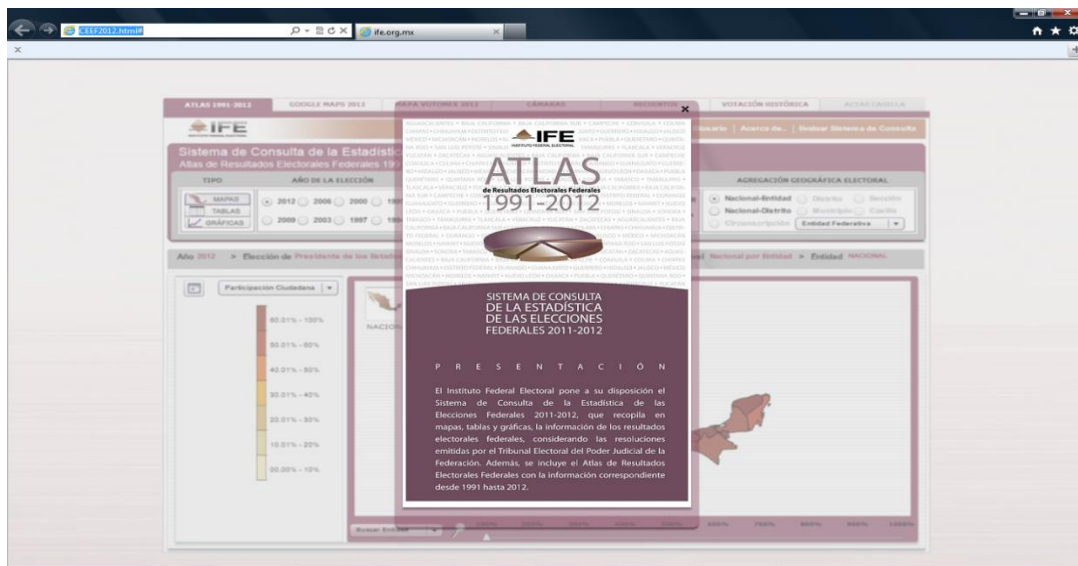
CEEF2012.html#

ife.org.mx

ATLAS 1991-2012 | GOOGLE MAPS 2012 | MAPA VOTOMEX 2012 | CÁMARAS | RECUENTOS | VOTACIÓN HISTÓRICA | ATLAS CASILLA

IFE
INSTITUTO FEDERAL ELECTORAL

Usuario | Acerca de.. | Reiniciar Sistema de Consulta

Sistema de Consulta de la Estadística
Atlas de Resultados Electorales Federales 19

TIPO | AÑO DE LA ELECCIÓN

MAPAS
TABLAS
GRÁFICAS

2012 2006 2000
2009 2003 1997

AGREGACIÓN GEOGRÁFICA ELECTORAL
Nacional-Entidad Distrito Sección
Nacional-Distrito Municipio Casilla
Circunscripción Entidad Federativa

Año 2012 > Elección de Presidente de los Estados

Nacional por Entidad > Entidad NACIONAL

Participación Ciudadana

80.01% - 100%
50.01% - 60%
40.01% - 50%
30.01% - 40%
20.01% - 30%
10.01% - 20%
00.00% - 10%

NACIONAL

Buscar Entidad

×

IFE
INSTITUTO FEDERAL ELECTORAL

ATLAS
de Resultados Electorales Federales
1991-2012

SISTEMA DE CONSULTA
DE LA ESTADÍSTICA
DE LAS ELECCIONES
FEDERALES 2011-2012

P R E S E N T A C I Ó N

El Instituto Federal Electoral pone a su disposición el Sistema de Consulta de la Estadística de las Elecciones Federales 2011-2012, que recopila en mapas, tablas y gráficas, la información de los resultados electorales federales, considerando las resoluciones emitidas por el Tribunal Electoral del Poder Judicial de la Federación. Además, se incluye el Atlas de Resultados Electorales Federales con la información correspondiente desde 1991 hasta 2012.